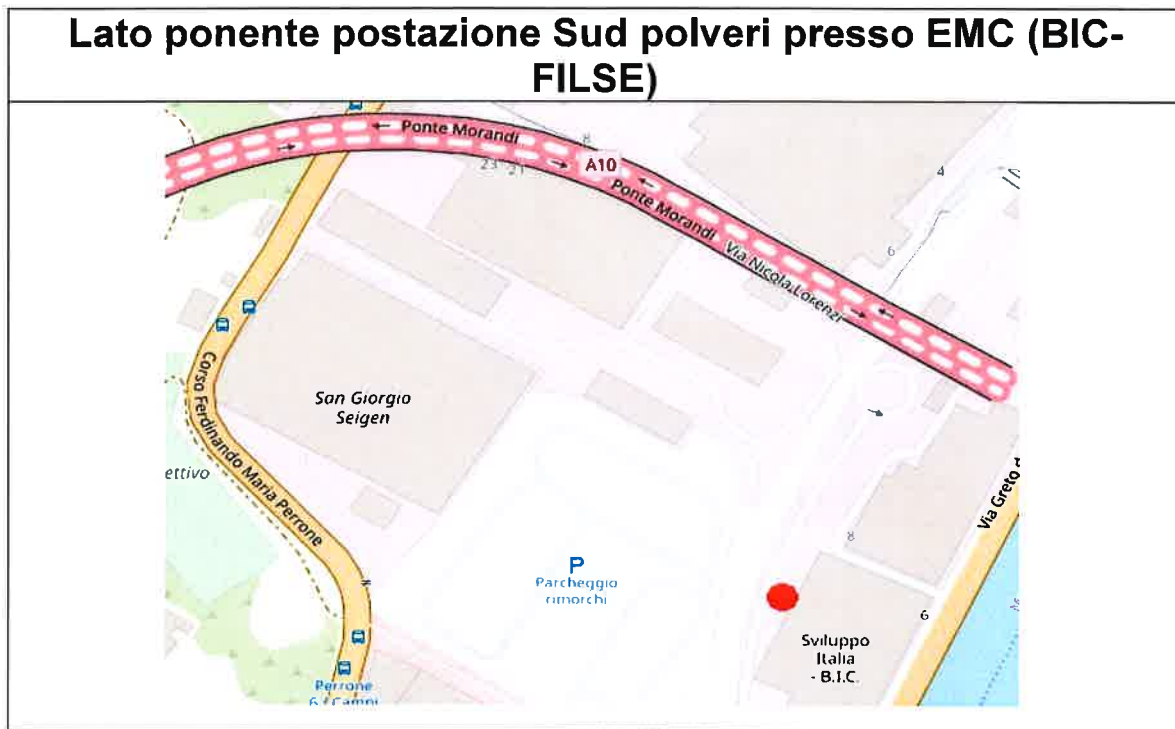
Lato ponente postazione Sud polveri presso EMC (BIC-FILSE)

Ponte Morandi

8

23 21

A10

Ponte Morandi

Via Nicola Lorenzi

4

6

Corso Ferdinando Maria Perrone

San Giorgio Seigen

ettivo

Via Greto d

8

P
Parcheggio rimorchi

6

Sviluppo Italia - B.I.C.

Perrone 6 / Campi